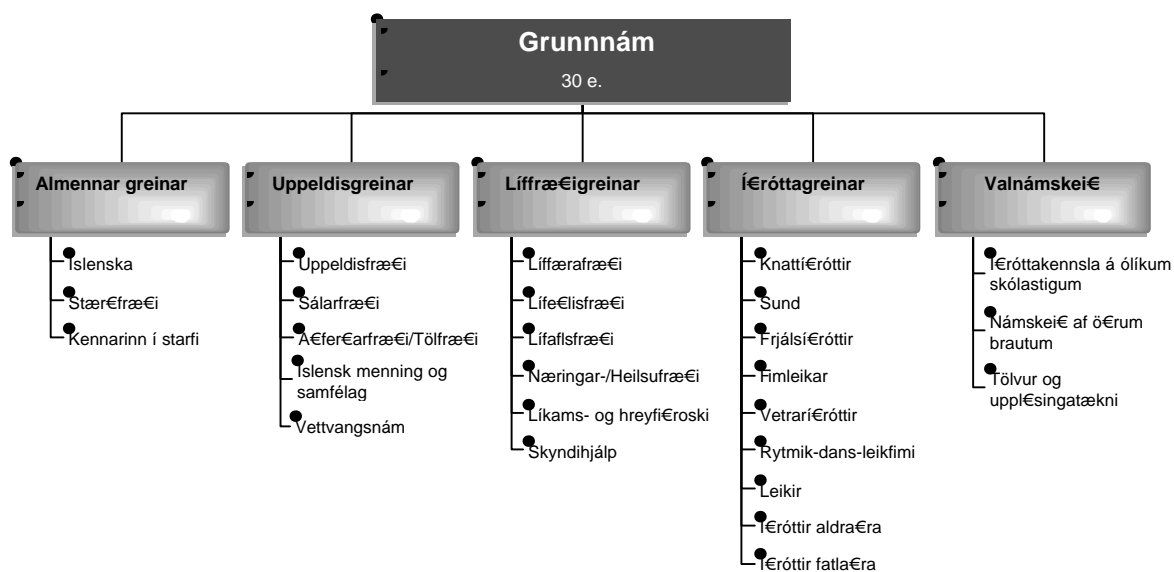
Grunnnám
30 e.

Almennar greinar
Íslenska
Stær€fræ€i
Kennarinn í starfi

Uppeldisgreinar
Uppeldisfræ€i
Sálarfræ€i
A€fer€arfræ€i/Tölfræ€i
Íslensk menning og samfélag
Vettvangsnám

Líffræ€igreinar
Líffærafræ€i
Líffe€lisfræ€i
Lífaflsfræ€i
Næringar-/Heilsufræ€i
Líkams- og hreyfi€roski
Skyndihjálp

Í€róttagreinar
Knattí€róttir
Sund
Frjálsí€róttir
Fimleikar
Vetrarí€róttir
Rytmik-dans-leikfimi
Leikir
Í€róttir aldra€ra
Í€róttir fatla€ra

Valnámskei€
Í€róttakennsla á ólíkum skólastigum
Námskei€ af ö€rum brautum
Tölvur og uppl€singatækni